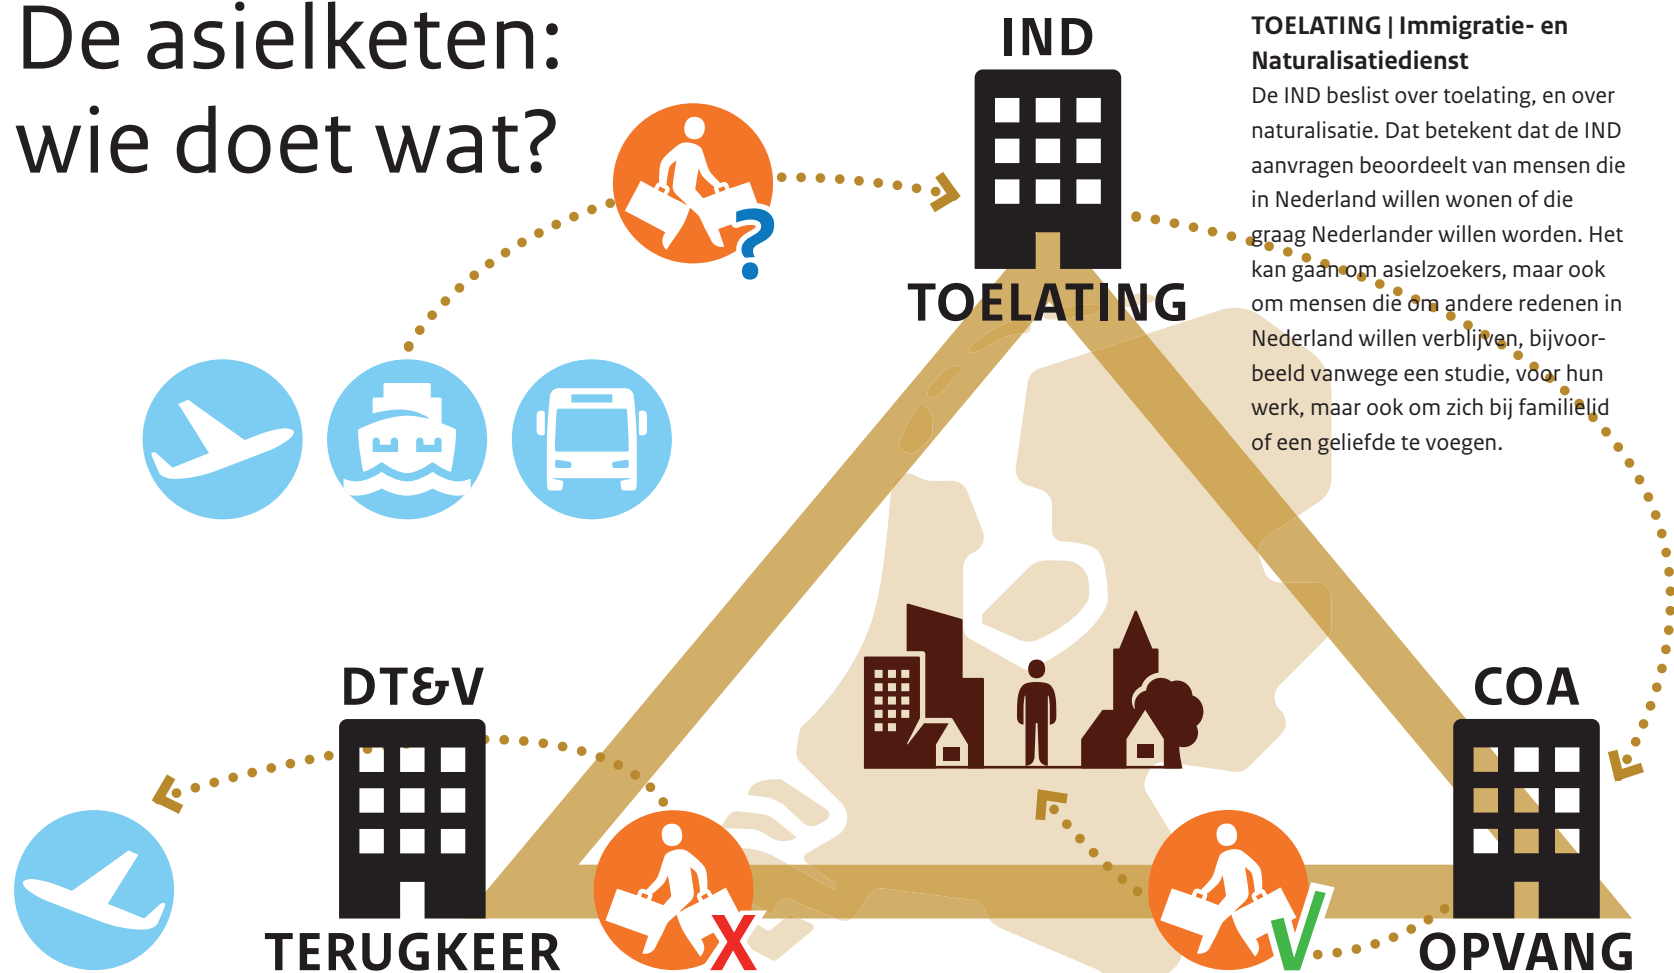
De asielketen: wie doet wat?

IND

TOELATING

TOELATING | Immigratie- en Naturalisatiedienst
De IND beslist over toelating, en over naturalisatie. Dat betekent dat de IND aanvragen beoordeelt van mensen die in Nederland willen wonen of die graag Nederlander willen worden. Het kan gaan om asielzoekers, maar ook om mensen die om andere redenen in Nederland willen verblijven, bijvoorbeeld vanwege een studie, voor hun werk, maar ook om zich bij familielid of een geliefde te voegen.

DT&V

TERUGKEER

COA

OPVANG